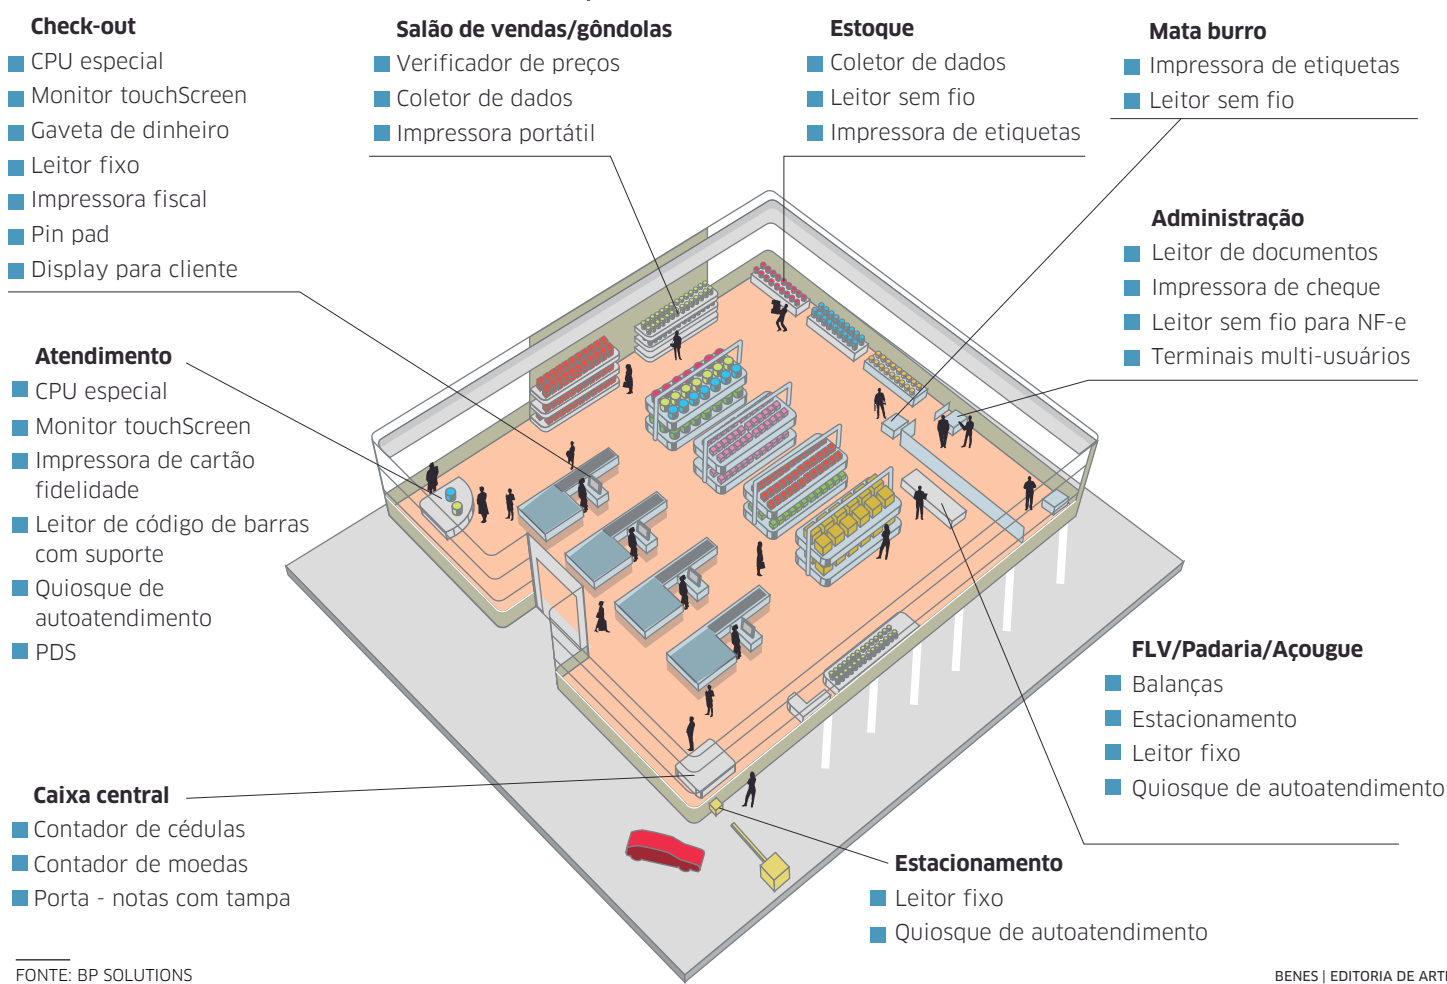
Check-out
CPU especial
Monitor touchScreen
Gaveta de dinheiro
Leitor fixo
Impressora fiscal
Pin pad
Display para cliente

Salão de vendas/gôndolas
Verificador de preços
Coletor de dados
Impressora portátil

Estoque
Coletor de dados
Leitor sem fio
Impressora de etiquetas

Mata burro
Impressora de etiquetas
Leitor sem fio

Administração
Leitor de documentos
Impressora de cheque
Leitor sem fio para NF-e
Terminais multi-usuários

Atendimento
CPU especial
Monitor touchScreen
Impressora de cartão fidelidade
Leitor de código de barras com suporte
Quiosque de autoatendimento
PDS

FLV/Padaria/Açougue
Balanças
Estacionamento
Leitor fixo
Quiosque de autoatendimento

Caixa central
Contador de cédulas
Contador de moedas
Porta - notas com tampa

Estacionamento
Leitor fixo
Quiosque de autoatendimento

FONTE: BP SOLUTIONS

BENES | EDITORIA DE ARTE